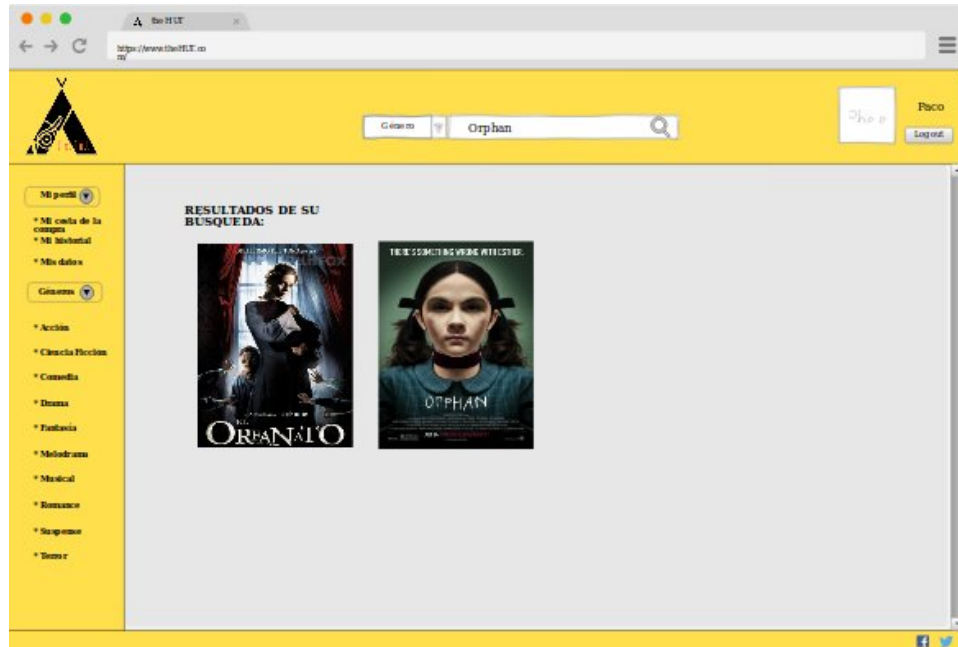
the HUT

https://www.theHUT.com/

Género

Orphan

Paco

Log out

Mi perfil

* Mi cesta de la compra
* Mi historial
* Mis datos

Géneros

* Acción
* Ciencia Ficción
* Comedia
* Drama
* Fantasía
* Melodrama
* Musical
* Romance
* Suspense
* Terror

RESULTADOS DE SU BUSQUEDA:

EL ORFANATO

THERE'S SOMETHING WRONG WITH ESTHER.

ORPHAN